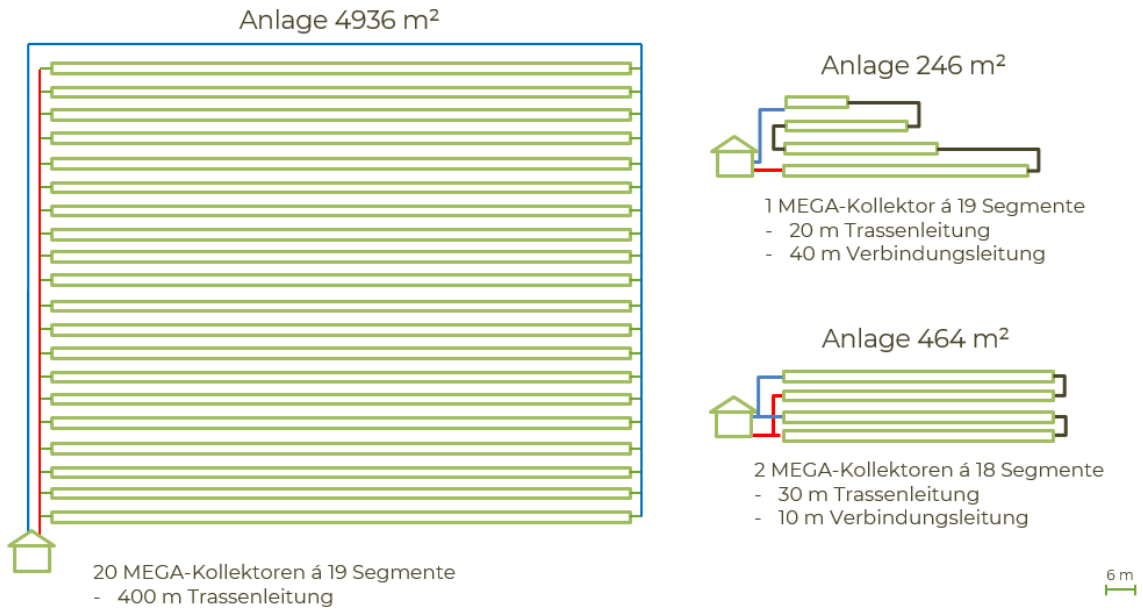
Anlage 4936 m²

20 MEGA-Kollektoren á 19 Segmente
- 400 m Trassenleitung

Anlage 246 m²

1 MEGA-Kollektor á 19 Segmente
- 20 m Trassenleitung
- 40 m Verbindungsleitung

Anlage 464 m²

2 MEGA-Kollektoren á 18 Segmente
- 30 m Trassenleitung
- 10 m Verbindungsleitung

6 m